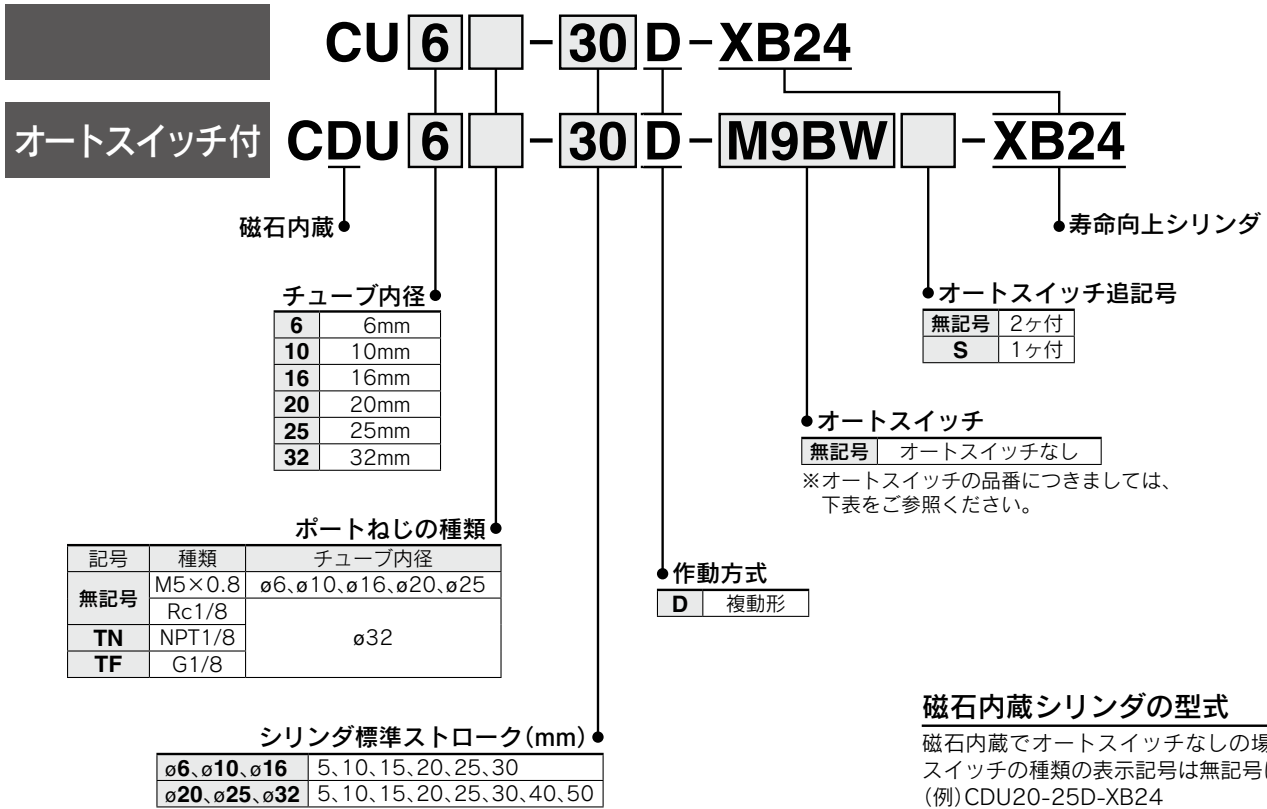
CU 6 - 30 D - XB24

オートスイッチ付 CDU 6 - 30 D - M9BW - XB24

磁石内蔵

寿命向上シリンダ

チューブ内径

| 6 | 6mm |
|---|---|
| 10 | 10mm |
| 16 | 16mm |
| 20 | 20mm |
| 25 | 25mm |
| 32 | 32mm |

オートスイッチ追記号

| 無記号 | 2ヶ付 |
|---|---|
| S | 1ヶ付 |

オートスイッチ

| 無記号 | オートスイッチなし |
|---|---|

※オートスイッチの品番につきましては、下表をご参照ください。

ポートねじの種類

| 記号 | 種類 | チューブ内径 |
|---|---|---|
| 無記号 | M5×0.8 | ø6、ø10、ø16、ø20、ø25 |
| | Rc1/8 | ø32 |
| TN | NPT1/8 | |
| TF | G1/8 | |

作動方式

| D | 複動形 |
|---|---|

シリンダ標準ストローク(mm)

| ø6、ø10、ø16 | 5、10、15、20、25、30 |
|---|---|
| ø20、ø25、ø32 | 5、10、15、20、25、30、40、50 |

磁石内蔵シリンダの型式

磁石内蔵でオートスイッチなしの場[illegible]
スイッチの種類の表示記号は無記号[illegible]
(例)CDU20-25D-XB24